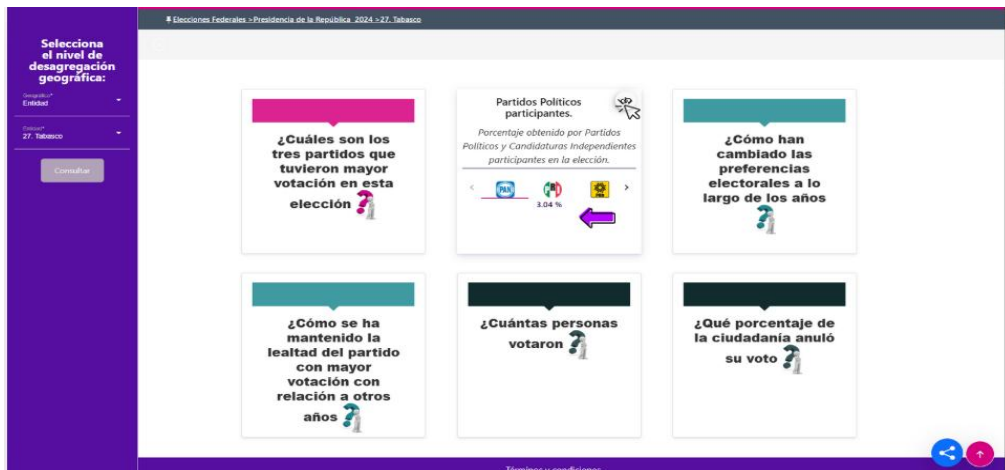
Selecciona el nivel de desagregación geográfica:

Geográfico*
Entidad

Entidad*
27. Tabasco

Consultar

# Elecciones Federales > Presidencia de la República 2024 > 27. Tabasco

¿Cuáles son los tres partidos que tuvieron mayor votación en esta elección

Partidos Políticos participantes.

Porcentaje obtenido por Partidos Políticos y Candidaturas Independientes participantes en la elección.

PAN

3.04 %

¿Cómo han cambiado las preferencias electorales a lo largo de los años

¿Cómo se ha mantenido la lealtad del partido con mayor votación con relación a otros años

¿Cuántas personas votaron

¿Qué porcentaje de la ciudadanía anuló su voto

Términos y condiciones